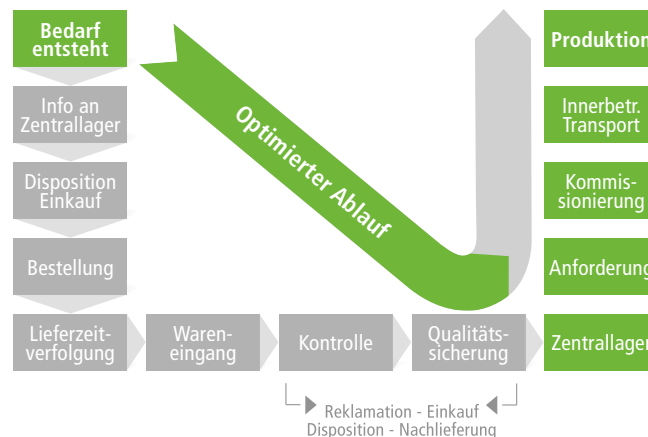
Bedarf entsteht

Info an Zentrallager

Disposition Einkauf

Bestellung

Lieferzeitverfolgung

Wareneingang

Kontrolle

Qualitätssicherung

Zentrallager

Anforderung

Kommissionierung

Innerbetr. Transport

Produktion

Optimierter Ablauf

Reklamation - Einkauf
Disposition - Nachlieferung